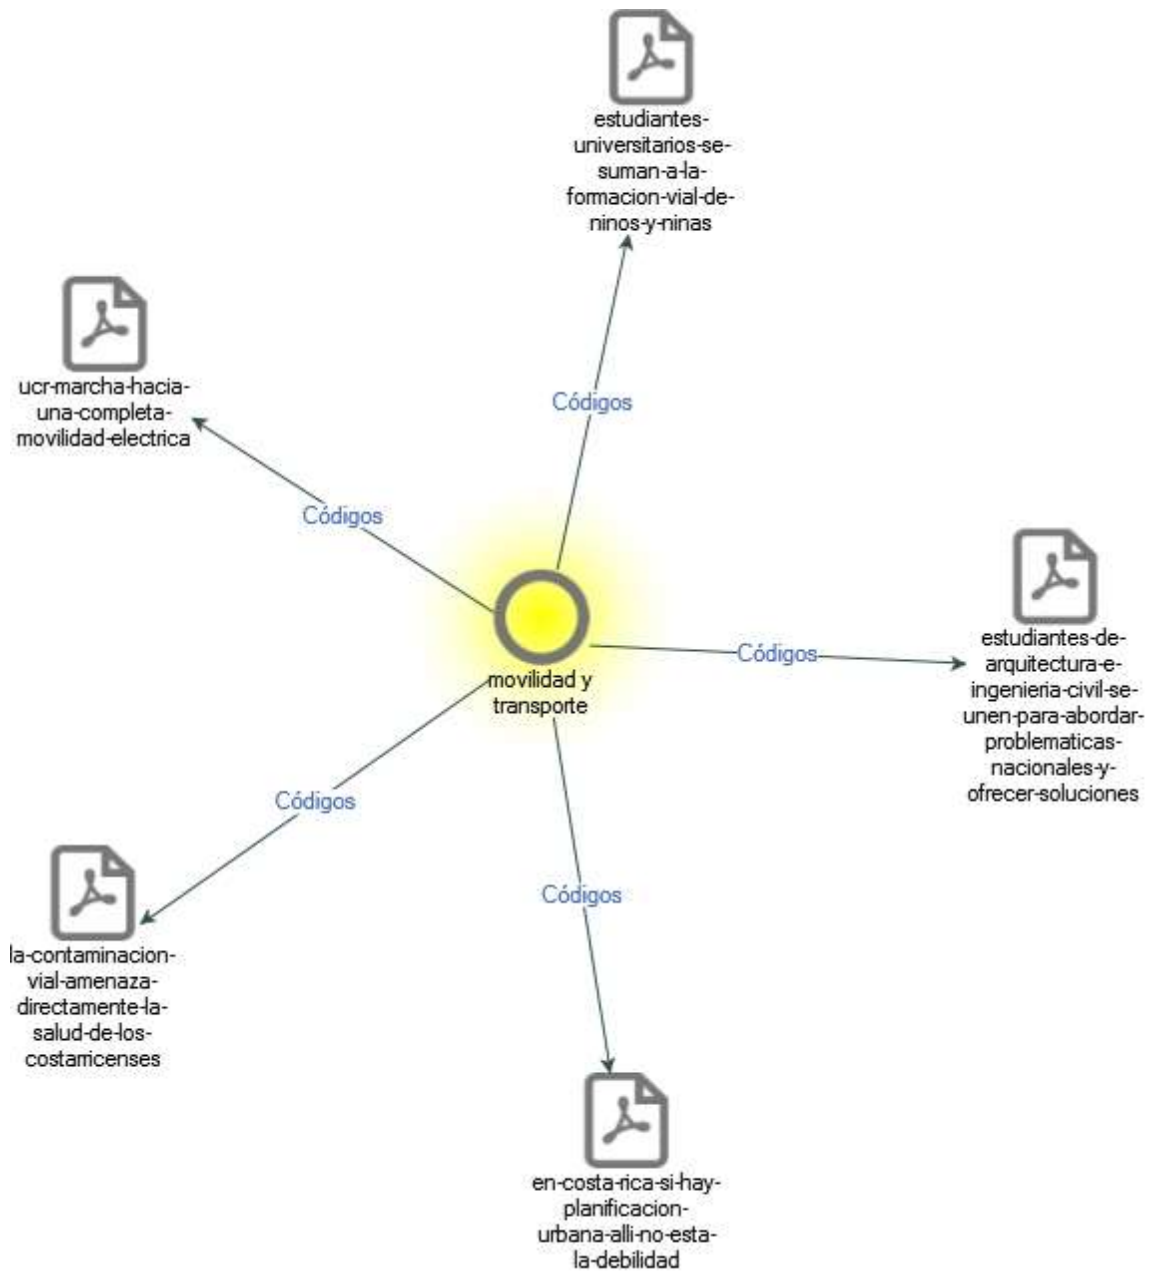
estudiantes-universitarios-se-suman-a-la-formacion-vial-de-ninos-y-ninas

ucr-marcha-hacia-una-completa-movilidad-electrica

Códigos

Códigos

movilidad y transporte

Códigos

estudiantes-de-arquitectura-e-ingenieria-civil-se-unen-para-abordar-problematicas-nacionales-y-ofrecer-soluciones

Códigos

Códigos

la-contaminacion-vial-amenaza-directamente-la-salud-de-los-costarricenses

en-costa-rica-si-hay-planificacion-urbana-alli-no-esta-la-debilidad